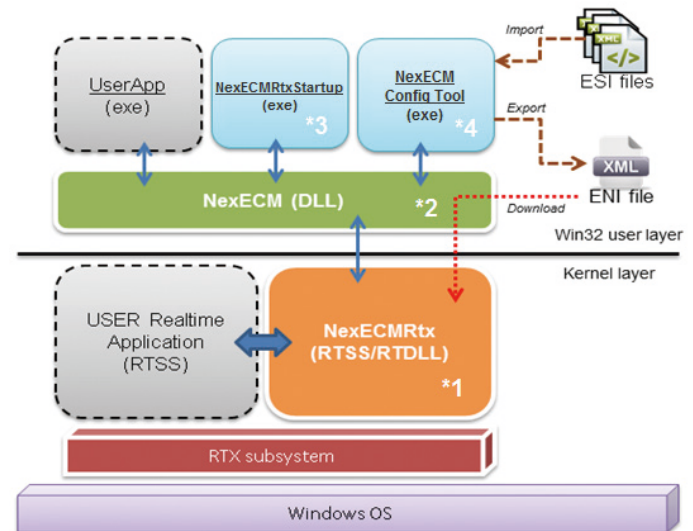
UserApp
(exe)

NexECMRtxStartup
(exe)
*3

NexECM
Config Tool
(exe)
*4

Import

XML

ESI files

Export

XML

ENI file

NexECM (DLL)
*2

Download

Win32 user layer

Kernel layer

USER Realtime
Application
(RTSS)

NexECMRtx
(RTSS/RTDLL)
*1

RTX subsystem

Windows OS